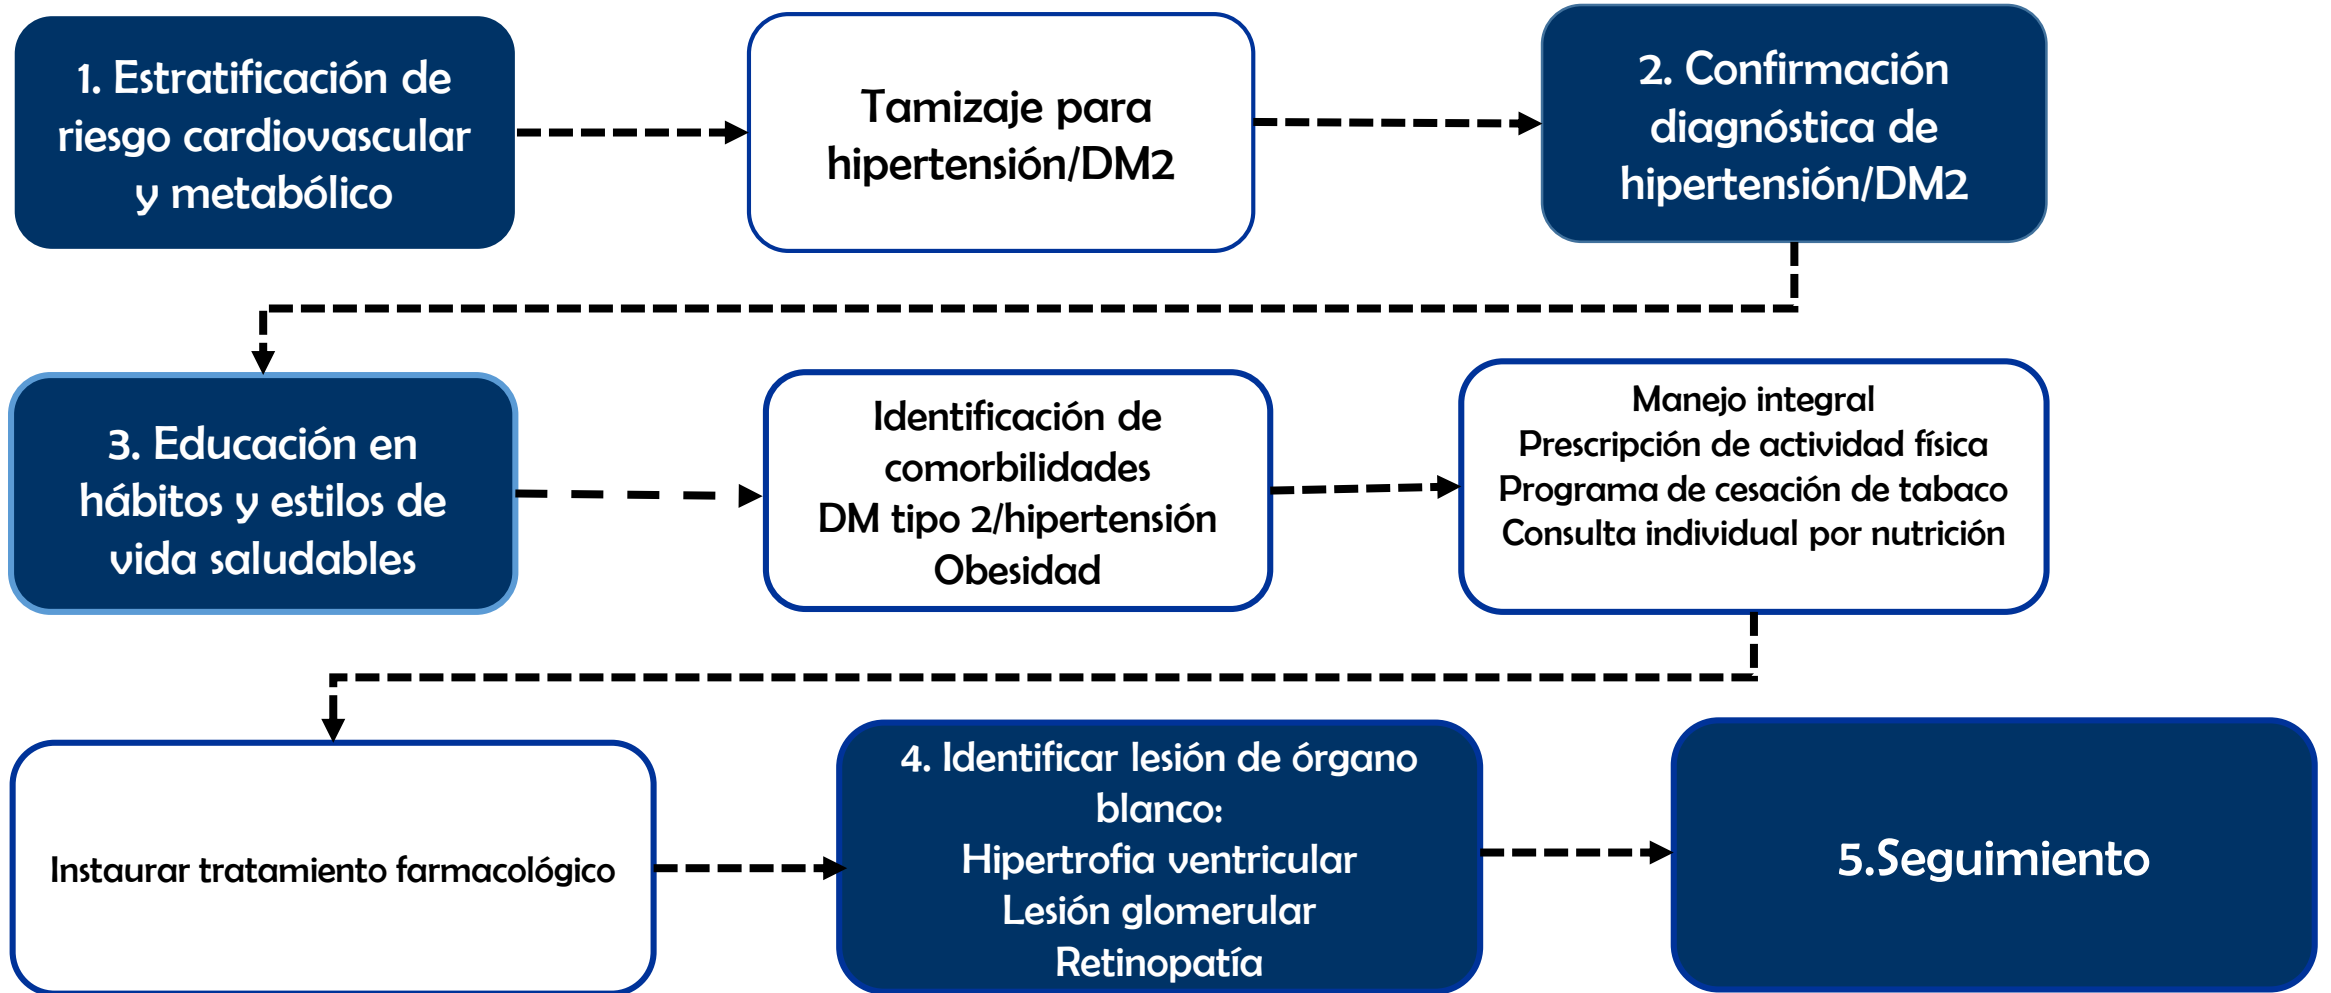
1. Estratificación de riesgo cardiovascular y metabólico

Tamizaje para hipertensión/DM2

2. Confirmación diagnóstica de hipertensión/DM2

3. Educación en hábitos y estilos de vida saludables

Identificación de comorbilidades
DM tipo 2/hipertensión
Obesidad

Manejo integral
Prescripción de actividad física
Programa de cesación de tabaco
Consulta individual por nutrición

Instaurar tratamiento farmacológico

4. Identificar lesión de órgano blanco:
Hipertrofia ventricular
Lesión glomerular
Retinopatía

5.Seguimiento